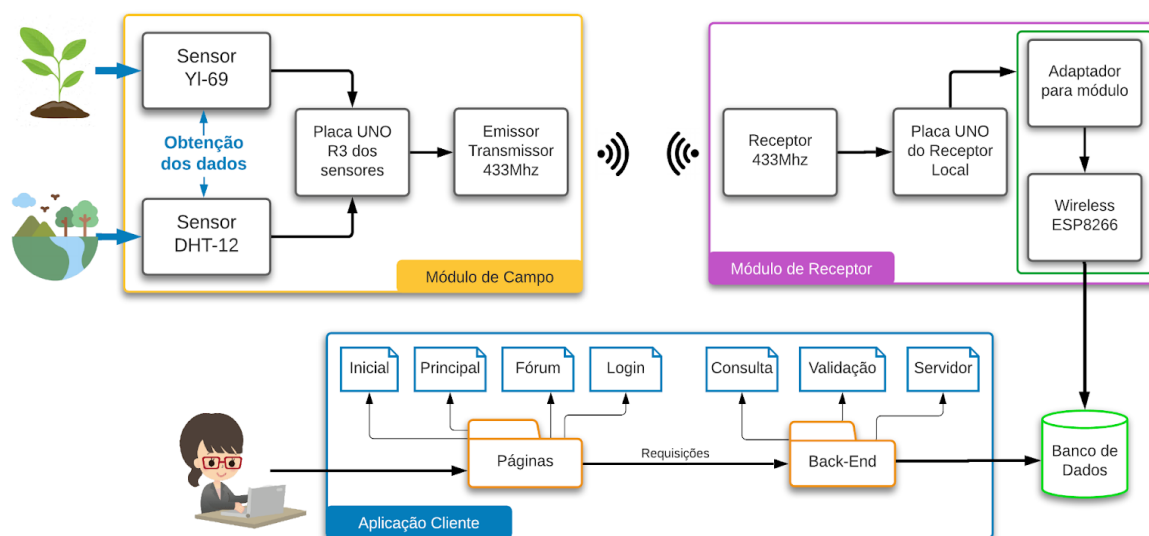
Sensor YI-69

Obtenção dos dados

Sensor DHT-12

Placa UNO R3 dos sensores

Emissor Transmissor 433Mhz

Módulo de Campo

Receptor 433Mhz

Placa UNO do Receptor Local

Adaptador para módulo

Wireless ESP8266

Módulo de Receptor

Inicial

Principal

Fórum

Login

Consulta

Validação

Servidor

Páginas

Requisições

Back-End

Banco de Dados

Aplicação Cliente